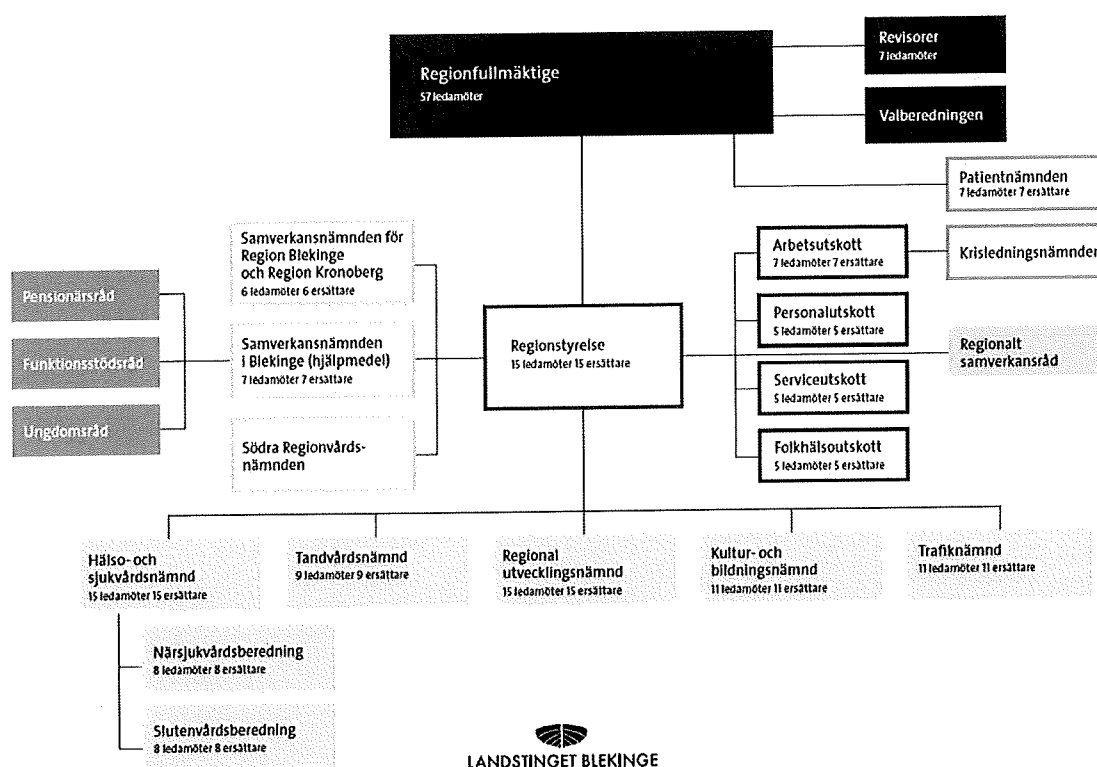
Regionfullmäktige
57 ledamöter

Revisorer
7 ledamöter

Valberedningen

Patientnämnden
7 ledamöter 7 ersättare

Samverkansnämnden för Region Blekinge och Region Kronoberg
6 ledamöter 6 ersättare

Samverkansnämnden i Blekinge (hjälpmedel)
7 ledamöter 7 ersättare

Södra Regionvårdsnämnden

Pensionärsråd

Funktionsstödsråd

Ungdomsråd

Regionstyrelse
15 ledamöter 15 ersättare

Arbetsutskott
7 ledamöter 7 ersättare

Krisledningsnämnden

Personalutskott
5 ledamöter 5 ersättare

Regionalt samverkansråd

Serviceutskott
5 ledamöter 5 ersättare

Folkhälsoutskott
5 ledamöter 5 ersättare

Hälso- och sjukvårdsnämnd
15 ledamöter 15 ersättare

Tandvårdsnämnd
9 ledamöter 9 ersättare

Regional utvecklingsnämnd
15 ledamöter 15 ersättare

Kultur- och bildningsnämnd
11 ledamöter 11 ersättare

Trafiknämnd
11 ledamöter 11 ersättare

Närsjukvårdsberedning
8 ledamöter 8 ersättare

Slutenvårdsberedning
8 ledamöter 8 ersättare

LANDSTINGET BLEKINGE